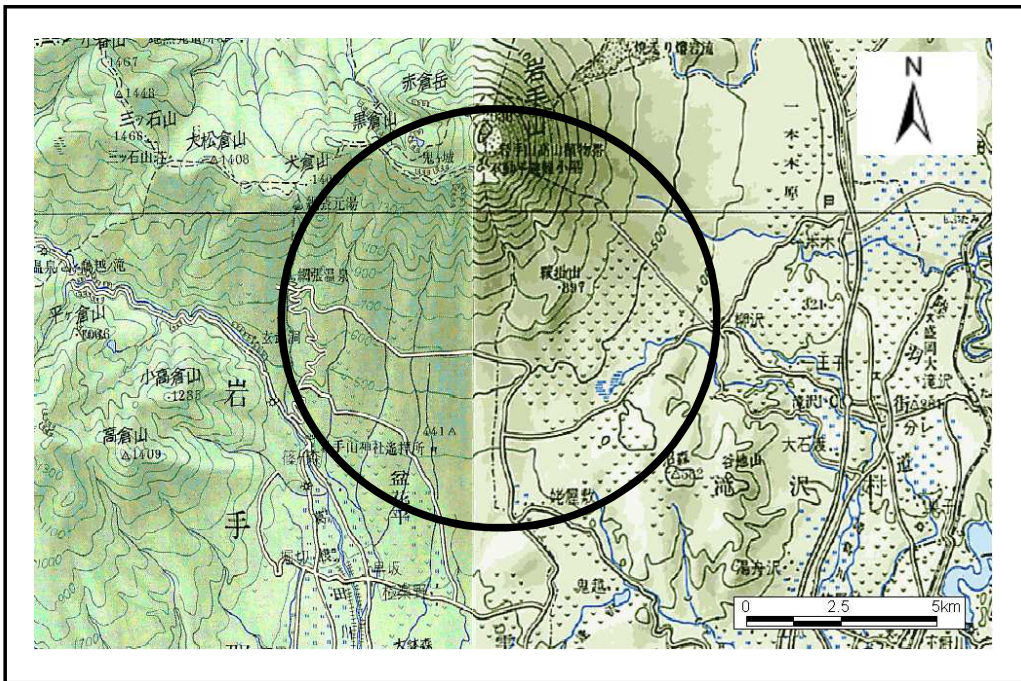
N

1467
1448
三ツ石山
1468
三ツ石山荘
大松倉山
1408
犬倉山
黒倉山
赤倉岳
岩手山
鬼ヶ城
網張元湯
網張温泉
温泉
鳥越滝
平ヶ倉山
1016
小高倉山
1235
高倉山
1409
岩
手
篠川原
手山神社遥拝所
441
盆
雫
岩手山高山植物帯
焼走り熔岩流
鞍掛山
897
500
一本木原
柳沢
王子
滝沢
大石渡
谷地山
滝
沢
分レ
道
街
盛岡大滝沢
鬼越
湯舟沢
姥屋敷
春子谷地
大釜
小岩井
321

0
2.5
5km